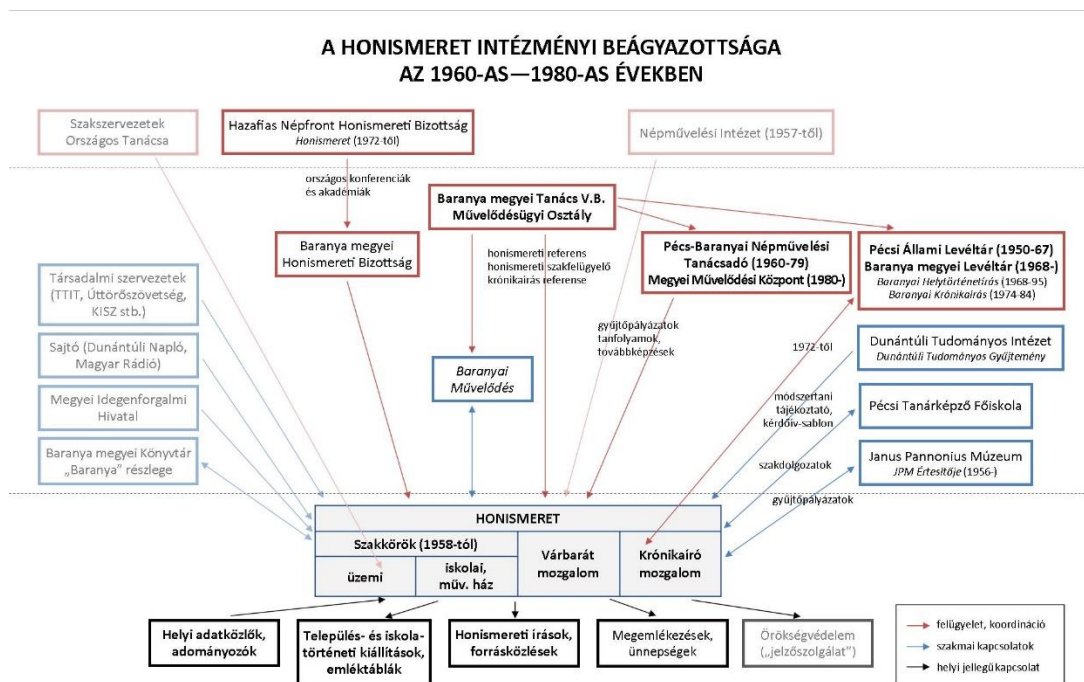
A HONISMERET INTÉZMÉNYI BEÁGYAZOTTSÁGA
AZ 1960-AS—1980-AS ÉVEKBEN

Szakszervezetek Országos Tanácsa

Hazafias Népfront Honismereti Bizottság
Honismeret (1972-től)

Népművelési Intézet (1957-től)

országos konferenciák és akadémiák

Baranya megyei Tanács V.B. Művelődésügyi Osztály

Baranya megyei Honismereti Bizottság

honismereti referens
honismereti szakfelügyelő
krónikaírás referense

Pécs-Baranyai Népművelési Tanácsadó (1960-79)
Megyei Művelődési Központ (1980-)

Pécsi Állami Levéltár (1950-67)
Baranya megyei Levéltár (1968-)
Baranyai Helytörténetírás (1968-95)
Baranyai Krónikaírás (1974-84)

Társadalmi szervezetek (TTIT, Úttörőszövetség, KISZ stb.)

Sajtó (Dunántúli Napló, Magyar Rádió)

Megyei Idegenforgalmi Hivatal

Baranya megyei Könyvtár „Baranya" részlege

gyűjtőpályázatok
tanfolyamok,
továbbképzések

Baranyai Művelődés

1972-től

Dunántúli Tudományos Intézet
Dunántúli Tudományos Gyűjtemény

módszertani tájékoztató, kérdőív-sablon

Pécsi Tanárképző Főiskola

szakdolgozatok

Janus Pannonius Múzeum
JPM Értesítője (1956-)

gyűjtőpályázatok

| HONISMERET | | | |
|---|---|---|---|
| Szakkörök (1958-tól) | | Várbarát mozgalom | Krónikaíró mozgalom |
| üzemi | iskolai, műv. ház | | |

Helyi adatközlők, adományozók

Település- és iskolatörténeti kiállítások, emléktáblák

Honismereti írások, forrásközlések

Megemlékezések, ünnepségek

Örökségvédelem („jelzőszolgálat")

felügyelet, koordináció
szakmai kapcsolatok
helyi jellegű kapcsolat